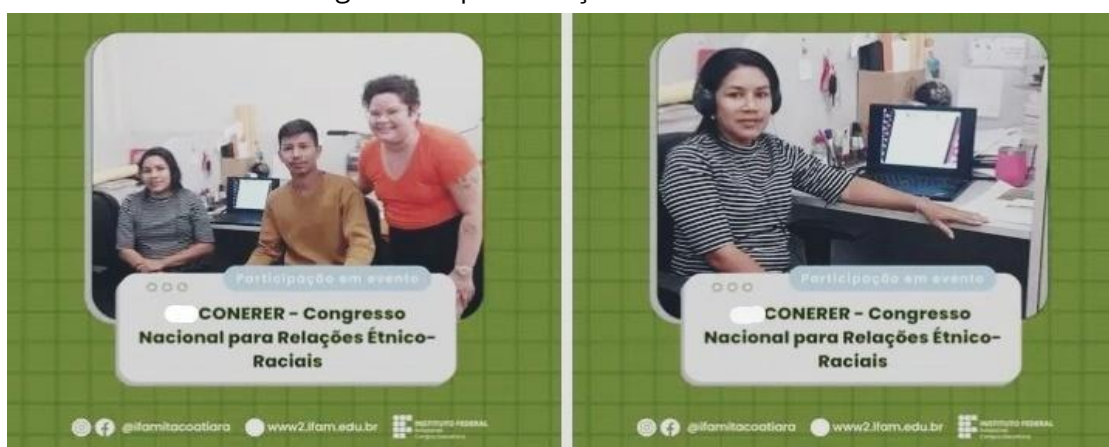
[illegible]

Participação em evento

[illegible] CONERER - Congresso Nacional para Relações Étnico-Raciais

@ifamitacoatiara www2.ifam.edu.br INSTITUTO FEDERAL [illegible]

Participação em evento

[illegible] CONERER - Congresso Nacional para Relações Étnico-Raciais

@ifamitacoatiara www2.ifam.edu.br INSTITUTO FEDERAL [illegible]